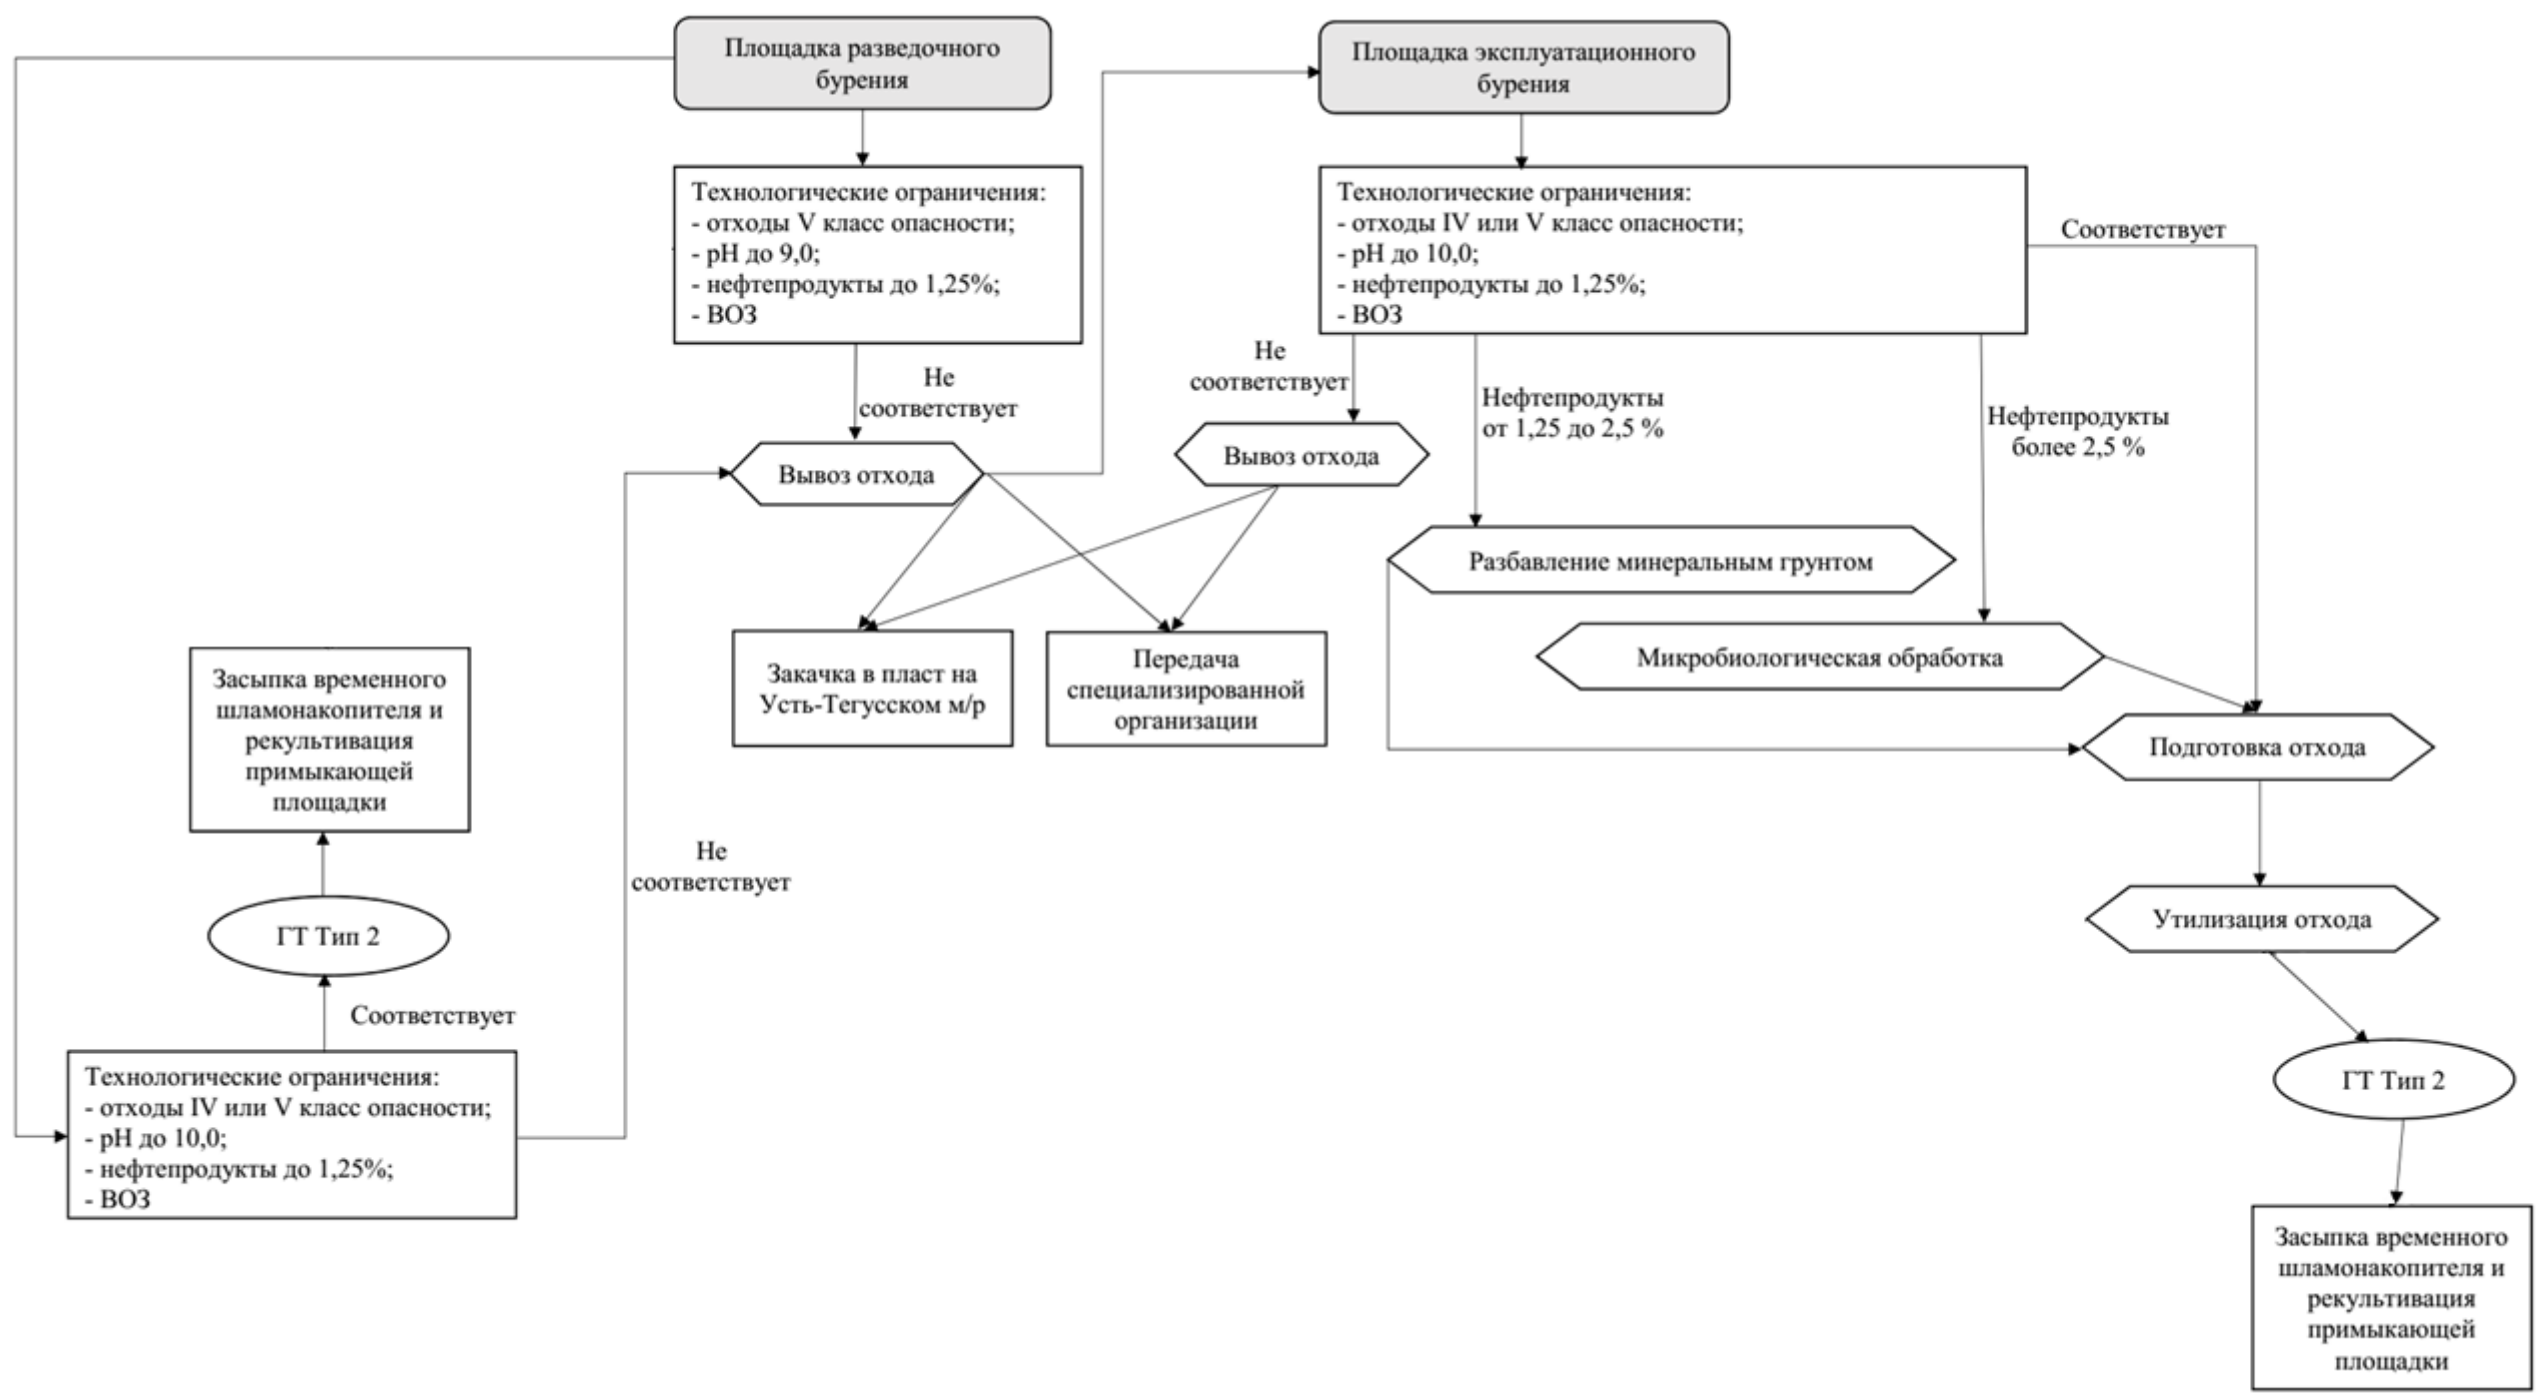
Площадка разведочного бурения

Площадка эксплуатационного бурения

Технологические ограничения:
- отходы V класс опасности;
- pH до 9,0;
- нефтепродукты до 1,25%;
- ВОЗ

Технологические ограничения:
- отходы IV или V класс опасности;
- pH до 10,0;
- нефтепродукты до 1,25%;
- ВОЗ

Соответствует

Не соответствует

Не соответствует

Нефтепродукты от 1,25 до 2,5 %

Нефтепродукты более 2,5 %

Вывоз отхода

Вывоз отхода

Разбавление минеральным грунтом

Закачка в пласт на Усть-Тегусском м/р

Передача специализированной организации

Микробиологическая обработка

Засыпка временного шламонакопителя и рекультивация примыкающей площадки

Подготовка отхода

Не соответствует

ГТ Тип 2

Утилизация отхода

Соответствует

Технологические ограничения:
- отходы IV или V класс опасности;
- pH до 10,0;
- нефтепродукты до 1,25%;
- ВОЗ

ГТ Тип 2

Засыпка временного шламонакопителя и рекультивация примыкающей площадки